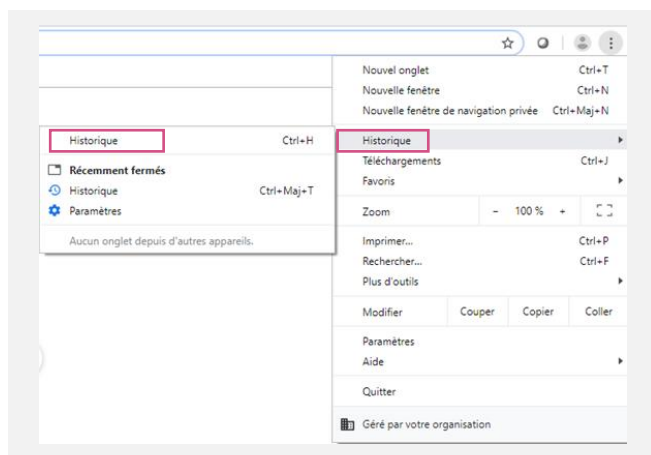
Historique Ctrl+H
Récemment fermés
Historique Ctrl+Maj+T
Paramètres
Aucun onglet depuis d'autres appareils.

Nouvel onglet Ctrl+T
Nouvelle fenêtre Ctrl+N
Nouvelle fenêtre de navigation privée Ctrl+Maj+N
Historique
Téléchargements Ctrl+J
Favoris
Zoom - 100 % +
Imprimer... Ctrl+P
Rechercher... Ctrl+F
Plus d'outils
Modifier Couper Copier Coller
Paramètres
Aide
Quitter
Géré par votre organisation